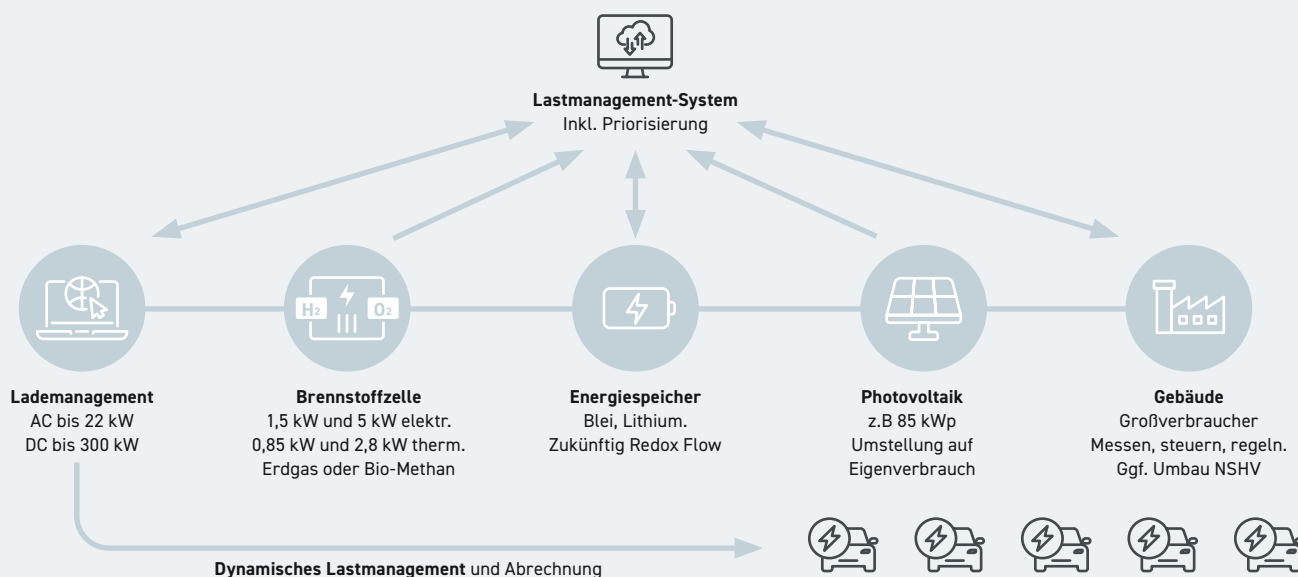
Lastmanagement-System
Inkl. Priorisierung

$H_2$ $O_2$

Lademanagement
AC bis 22 kW
DC bis 300 kW

Brennstoffzelle
1,5 kW und 5 kW elektr.
0,85 kW und 2,8 kW therm.
Erdgas oder Bio-Methan

Energiespeicher
Blei, Lithium.
Zukünftig Redox Flow

Photovoltaik
z.B 85 kWp
Umstellung auf
Eigenverbrauch

Gebäude
Großverbraucher
Messen, steuern, regeln.
Ggf. Umbau NSHV

Dynamisches Lastmanagement und Abrechnung